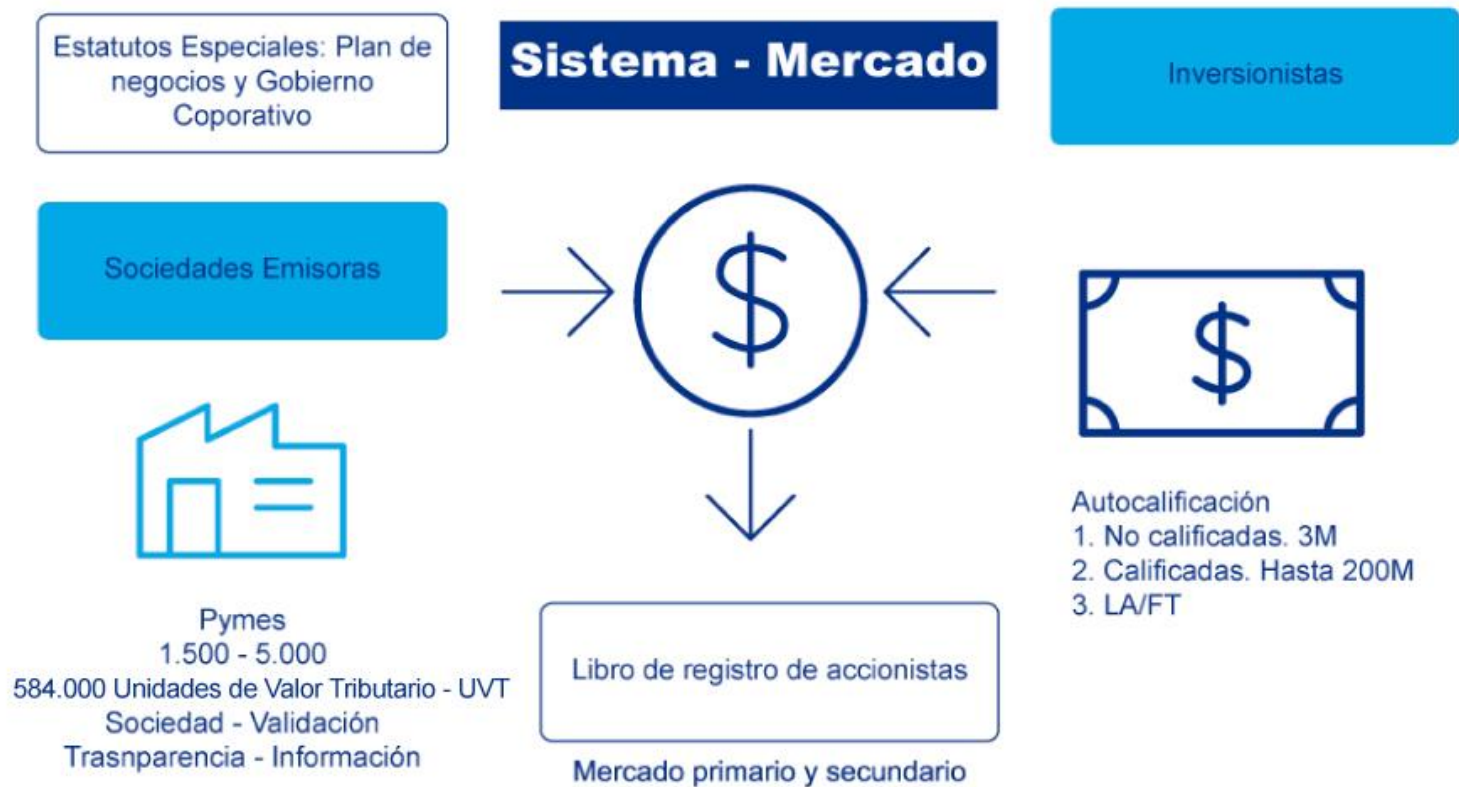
Estatutos Especiales: Plan de negocios y Gobierno Coporativo

Sistema - Mercado

Inversionistas

Sociedades Emisoras

$

$

Autocalificación
1. No calificadas. 3M
2. Calificadas. Hasta 200M
3. LA/FT

Pymes
1.500 - 5.000
584.000 Unidades de Valor Tributario - UVT
Sociedad - Validación
Trasnparencia - Información

Libro de registro de accionistas

Mercado primario y secundario